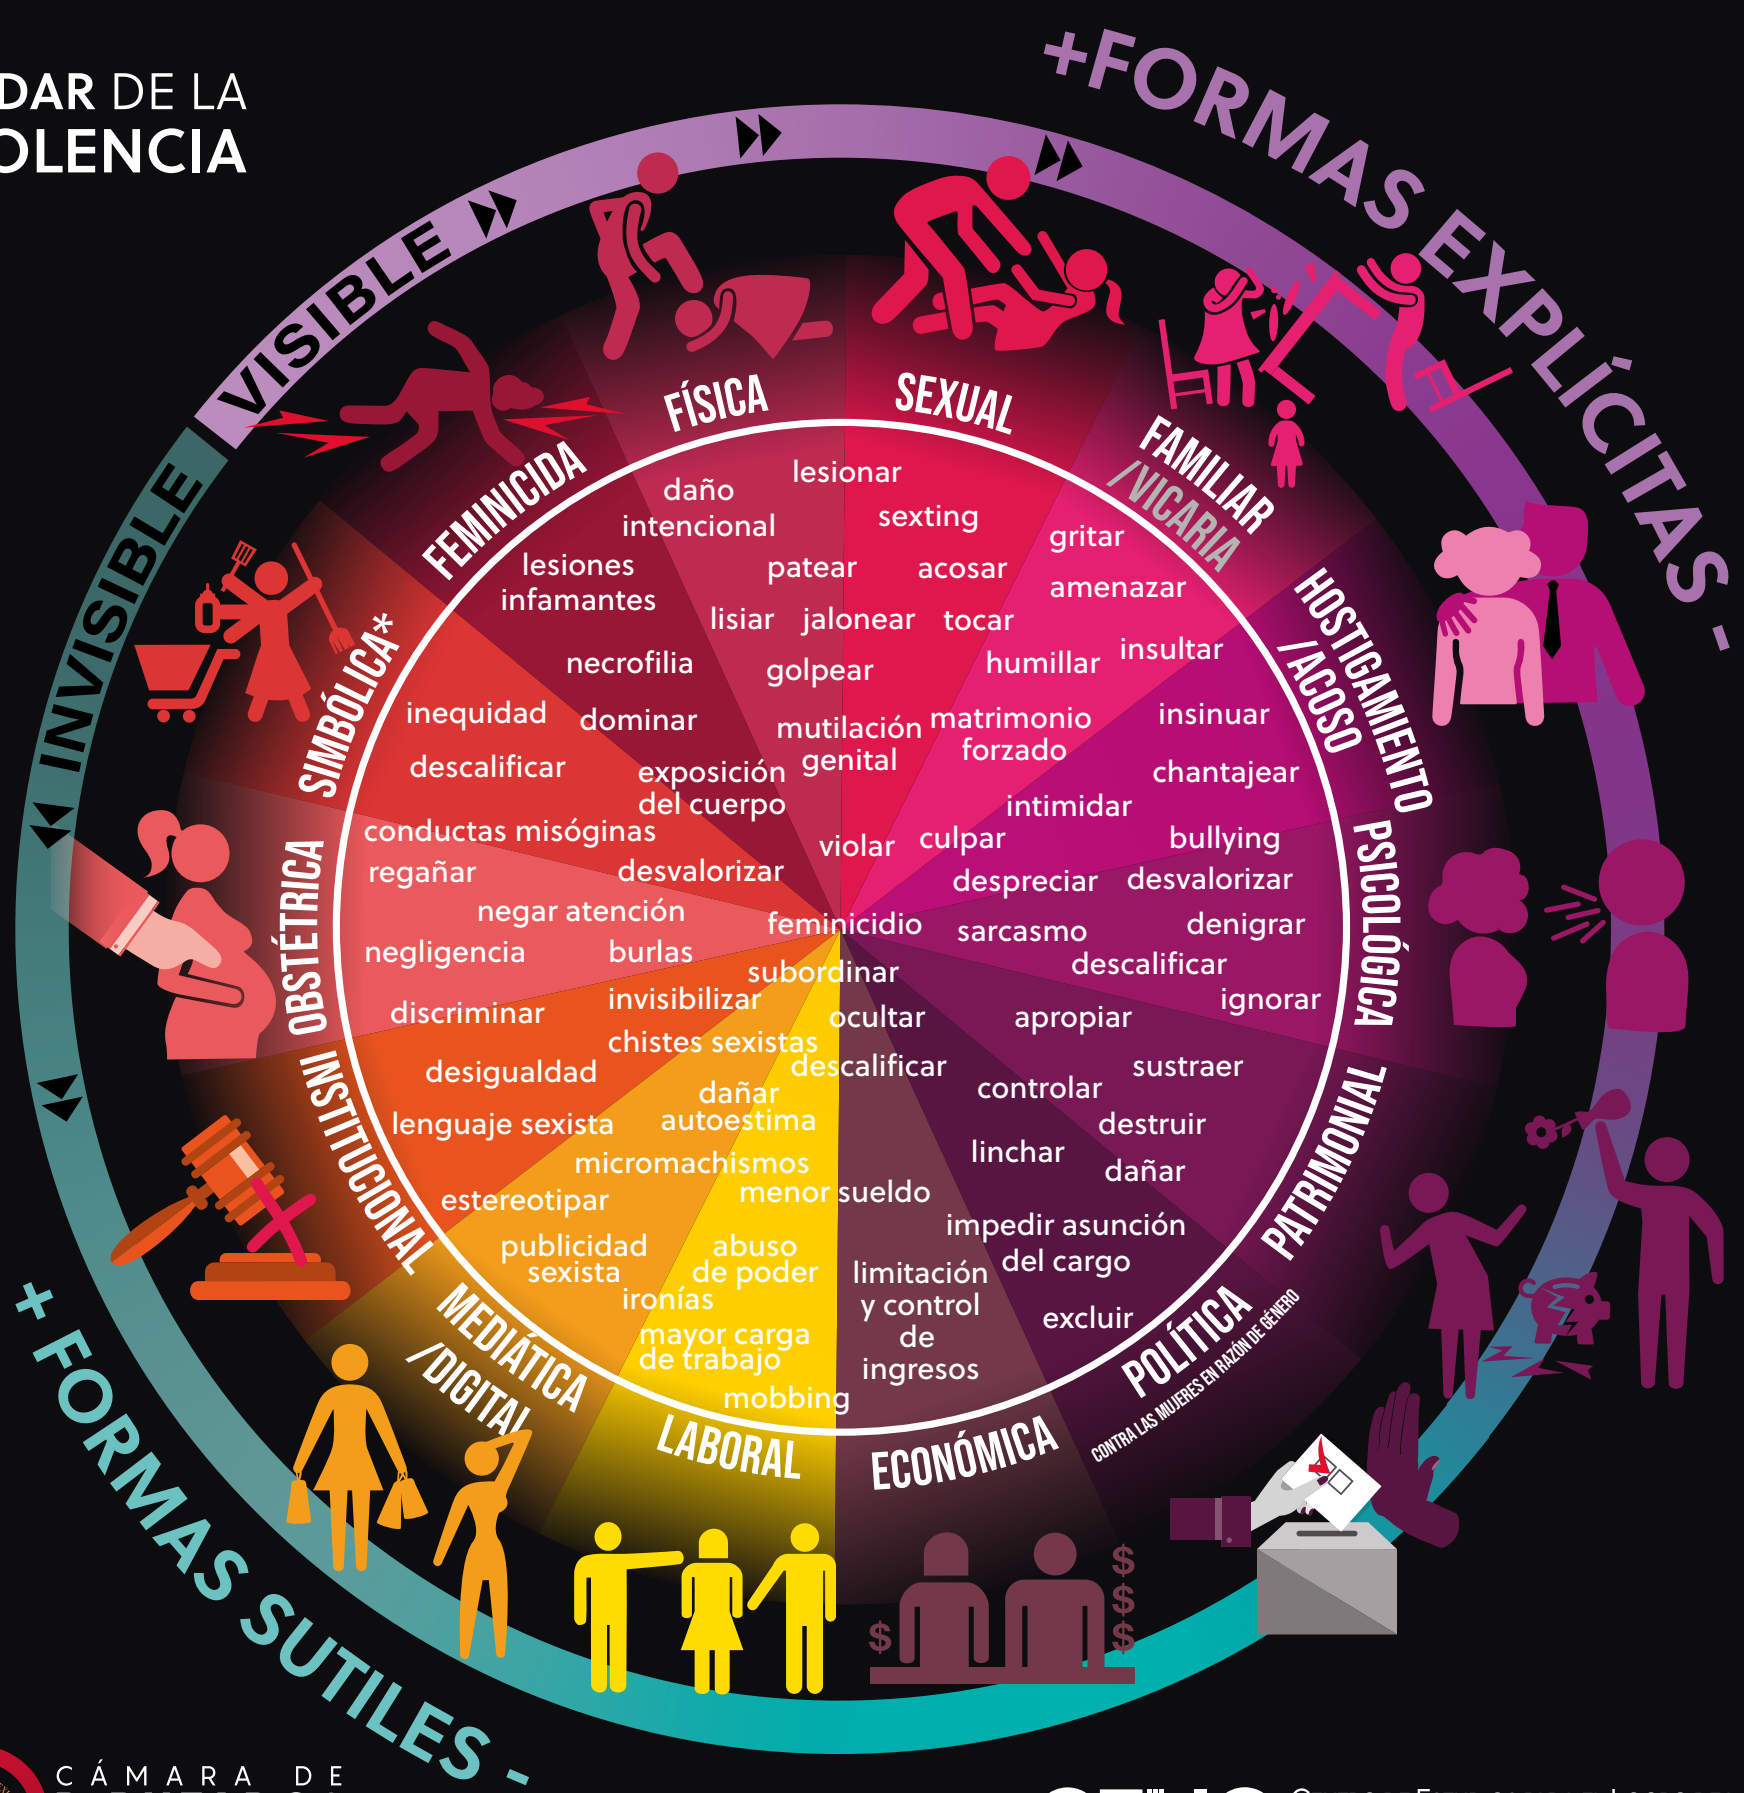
DAR DE LA
OLENCIA

+FORMAS EXPLÍCITAS -

VISIBLE

INVISIBLE

+ FORMAS SUTILES -

FÍSICA
SEXUAL
FAMILIAR /VICARIA
HOSTIGAMIENTO /ACOSO
PSICOLÓGICA
PATRIMONIAL
POLÍTICA
CONTRA LAS MUJERES EN RAZÓN DE GÉNERO
ECONÓMICA
LABORAL
MEDIÁTICA /DIGITAL
INSTITUCIONAL
OBSTÉTRICA
SIMBÓLICA*
FEMINICIDA

daño intencional
lesionar
sexting
lesiones infamantes
patear
acosar
gritar
amenazar
lisiar
jalonear
tocar
necrofilia
golpear
humillar
insultar
inequidad
dominar
mutilación genital
matrimonio forzado
insinuar
descalificar
exposición del cuerpo
chantajear
intimidar
conductas misóginas
violar
culpar
bullying
regañar
desvalorizar
despreciar
desvalorizar
negar atención
feminicidio
sarcasmo
denigrar
negligencia
burlas
descalificar
subordinar
discriminar
invisibilizar
ocultar
apropiar
ignorar
chistes sexistas
desigualdad
descalificar
sustraer
controlar
dañar autoestima
lenguaje sexista
destruir
micromachismos
linchar
dañar
estereotipar
menor sueldo
impedir asunción del cargo
publicidad sexista
abuso de poder
limitación y control de ingresos
ironías
excluir
mayor carga de trabajo
mobbing

$
$
$
$

CÁMARA DE